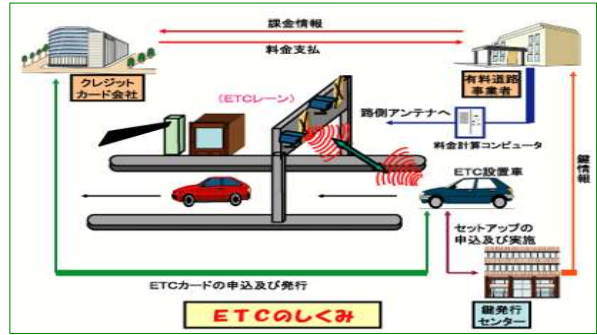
課金情報

料金支払

クレジットカード会社

有料道路事業者

（ETCレーン）

路側アンテナへ

料金計算コンピュータ

ETC設置車

セットアップの申込及び実施

鍵情報

ETCカードの申込及び発行

鍵発行センター

ETCのしくみ